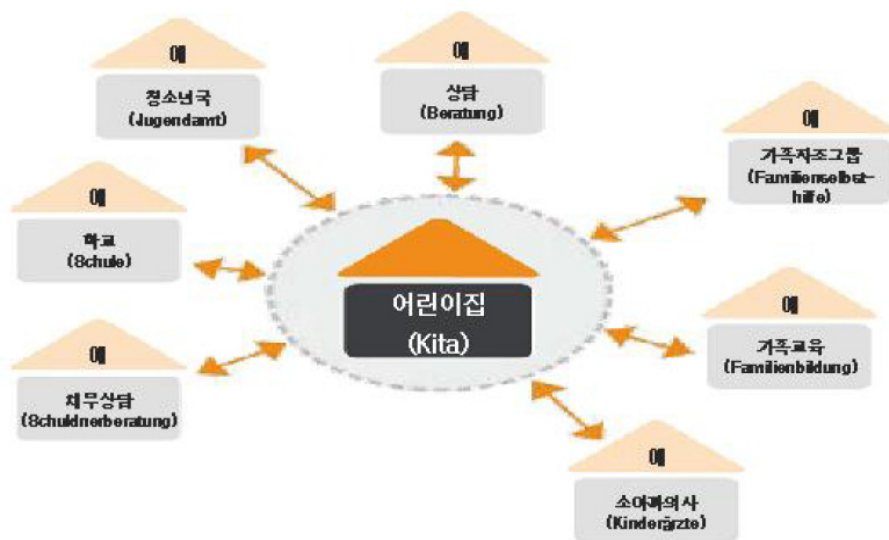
예

청소년국
(Jugendamt)

예

상담
(Beratung)

예

가족자조그룹
(Familienselbsthilfe)

예

학교
(Schule)

어린이집
(Kita)

예

가족교육
(Familienbildung)

예

채무상담
(Schuldnerberatung)

예

소아과의사
(Kinderärzte)